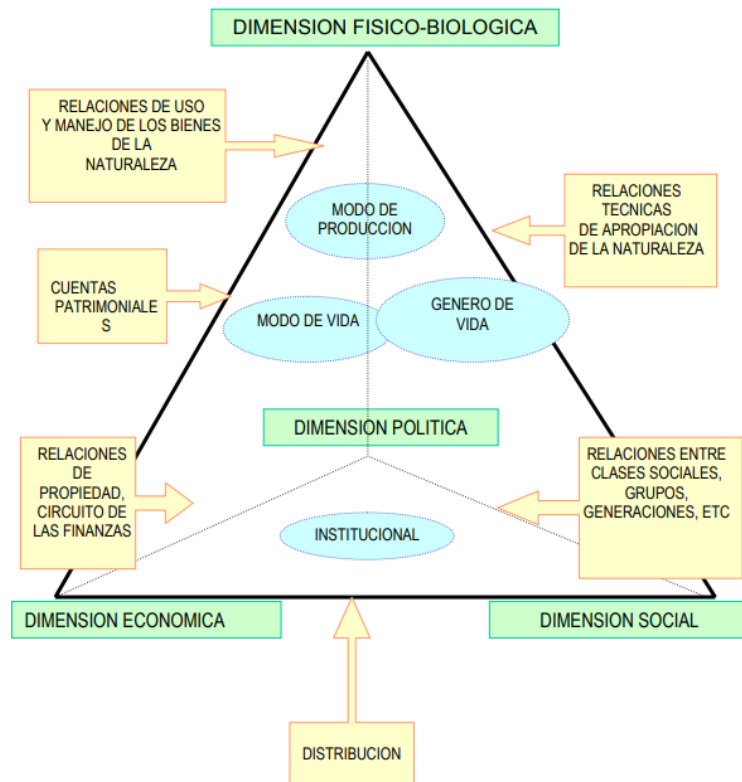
DIMENSION FISICO-BIOLOGICA

RELACIONES DE USO Y MANEJO DE LOS BIENES DE LA NATURALEZA

RELACIONES TECNICAS DE APROPIACION DE LA NATURALEZA

MODO DE PRODUCCION

CUENTAS PATRIMONIALES

MODO DE VIDA

GENERO DE VIDA

DIMENSION POLITICA

RELACIONES DE PROPIEDAD, CIRCUITO DE LAS FINANZAS

RELACIONES ENTRE CLASES SOCIALES, GRUPOS, GENERACIONES, ETC

INSTITUCIONAL

DIMENSION ECONOMICA

DIMENSION SOCIAL

DISTRIBUCION